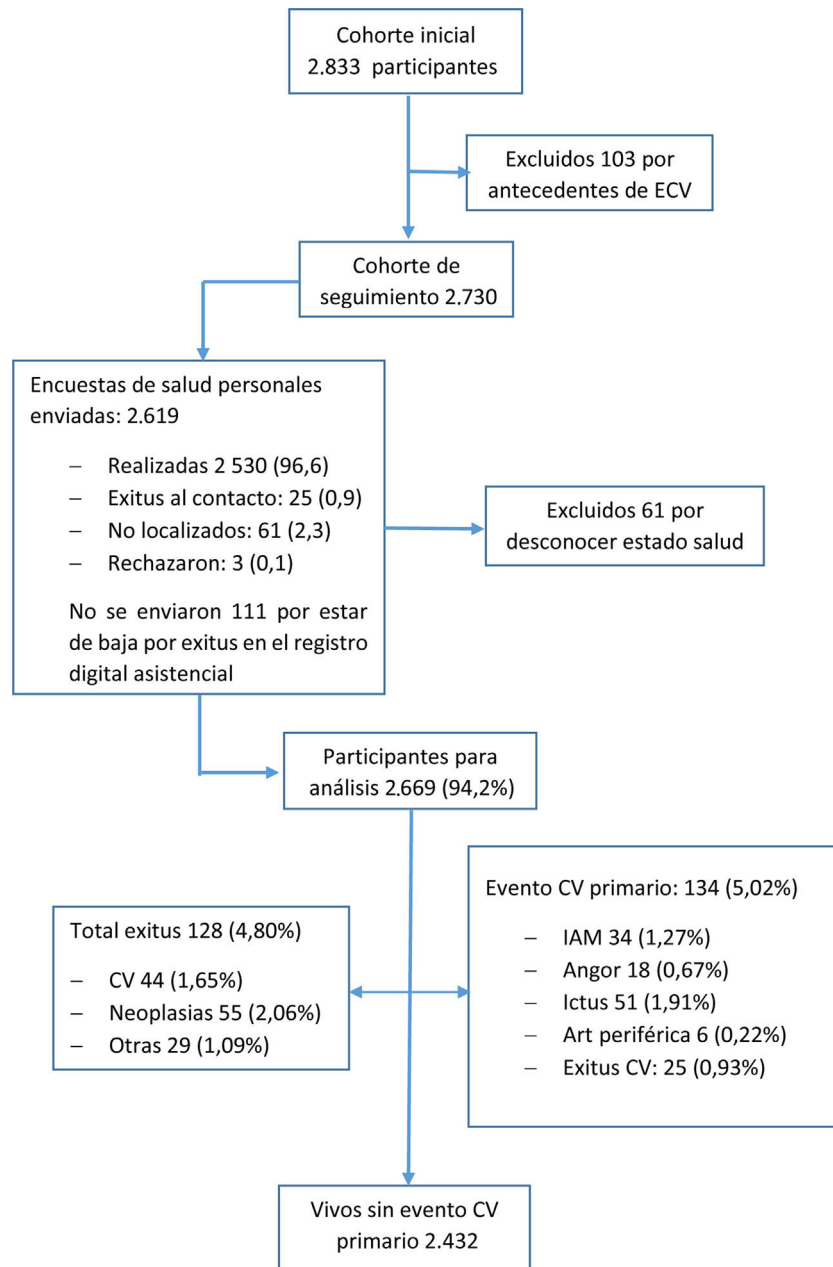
Cohorte inicial
2.833 participantes

Excluidos 103 por antecedentes de ECV

Cohorte de seguimiento 2.730

Encuestas de salud personales enviadas: 2.619

– Realizadas 2 530 (96,6)
– Exitus al contacto: 25 (0,9)
– No localizados: 61 (2,3)
– Rechazaron: 3 (0,1)

No se enviaron 111 por estar de baja por exitus en el registro digital asistencial

Excluidos 61 por desconocer estado salud

Participantes para análisis 2.669 (94,2%)

Total exitus 128 (4,80%)

– CV 44 (1,65%)
– Neoplasias 55 (2,06%)
– Otras 29 (1,09%)

Evento CV primario: 134 (5,02%)

– IAM 34 (1,27%)
– Angor 18 (0,67%)
– Ictus 51 (1,91%)
– Art periférica 6 (0,22%)
– Exitus CV: 25 (0,93%)

Vivos sin evento CV primario 2.432